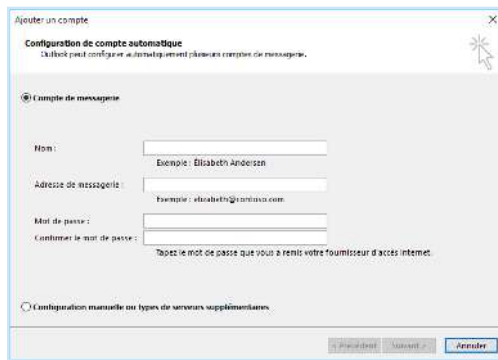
Ajouter un compte

Configuration de compte automatique
Outlook peut configurer automatiquement plusieurs comptes de messagerie.

Compte de messagerie

Nom :
Exemple : Élisabeth Andersen

Adresse de messagerie :
Exemple : elisabeth@contoso.com

Mot de passe :
Confirmer le mot de passe :
Tapez le mot de passe que vous a remis votre fournisseur d'accès Internet.

Configuration manuelle ou types de serveurs supplémentaires

< Précédent
Suivant >
Annuler